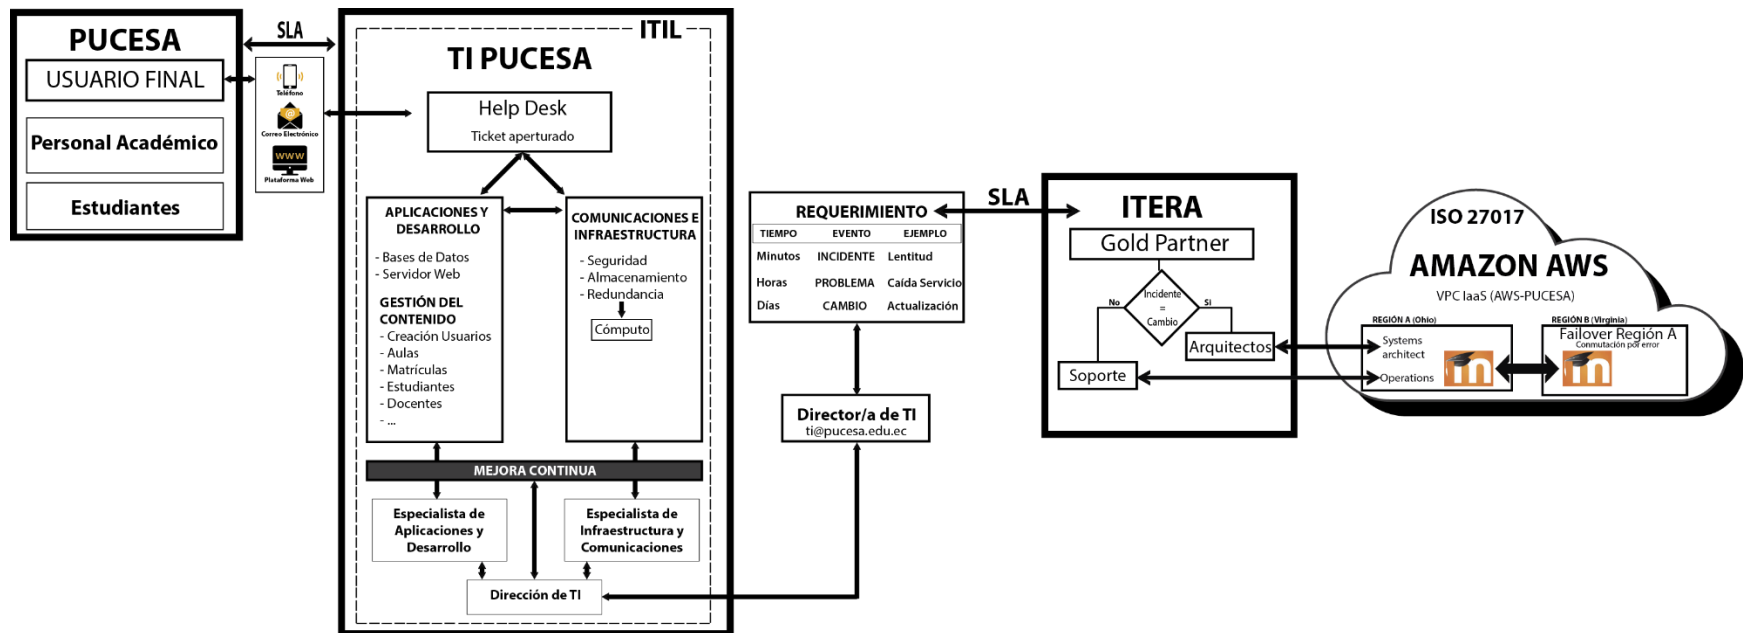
PUCESA

USUARIO FINAL

Personal Académico

Estudiantes

SLA

Teléfono

Correo Electrónico

WWW

Plataforma Web

ITIL

TI PUCESA

Help Desk

Ticket aperturado

APLICACIONES Y DESARROLLO

- Bases de Datos
- Servidor Web

GESTIÓN DEL CONTENIDO

- Creación Usuarios
- Aulas
- Matrículas
- Estudiantes
- Docentes
- ...

COMUNICACIONES E INFRAESTRUCTURA

- Seguridad
- Almacenamiento
- Redundancia

Cómputo

MEJORA CONTINUA

Especialista de Aplicaciones y Desarrollo

Especialista de Infraestructura y Comunicaciones

Dirección de TI

REQUERIMIENTO

| TIEMPO | EVENTO | EJEMPLO |
|---|---|---|
| Minutos | INCIDENTE | Lentitud |
| Horas | PROBLEMA | Caída Servicio |
| Días | CAMBIO | Actualización |

SLA

Director/a de TI

ti@pucesa.edu.ec

ITERA

Gold Partner

No

Incidente = Cambio

Si

Arquitectos

Soporte

ISO 27017

AMAZON AWS

VPC IaaS (AWS-PUCESA)

REGIÓN A (Ohio)

Systems architect

Operations

REGIÓN B (Virginia)

Failover Región A

Conmutación por error